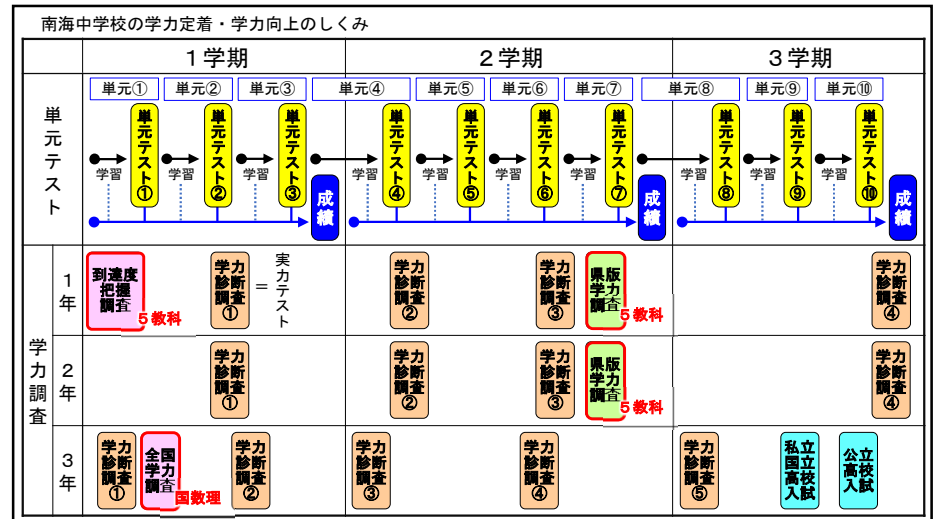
南海中学校の学力定着・学力向上のしくみ

| | | 1学期 | 2学期 | 3学期 |
|---|---|---|---|---|
| 単元テスト | | 単元① 単元② 単元③ 学習 単元テスト① 学習 単元テスト② 学習 単元テスト③ 成績 | 単元④ 単元⑤ 単元⑥ 単元⑦ 学習 単元テスト④ 学習 単元テスト⑤ 学習 単元テスト⑥ 学習 単元テスト⑦ 成績 | 単元⑧ 単元⑨ 単元⑩ 学習 単元テスト⑧ 学習 単元テスト⑨ 学習 単元テスト⑩ 成績 |
| 学力調査 | 1年 | 到達度把握調査 5教科 学力診断調査① = 実力テスト | 学力診断調査② 学力診断調査③ 県版学力調査 5教科 | 学力診断調査④ |
| | 2年 | 学力診断調査① | 学力診断調査② 学力診断調査③ 県版学力調査 5教科 | 学力診断調査④ |
| | 3年 | 学力診断調査① 全国学力調査 国数理 学力診断調査② | 学力診断調査③ 学力診断調査④ | 学力診断調査⑤ 私立国立高校入試 公立高校入試 |